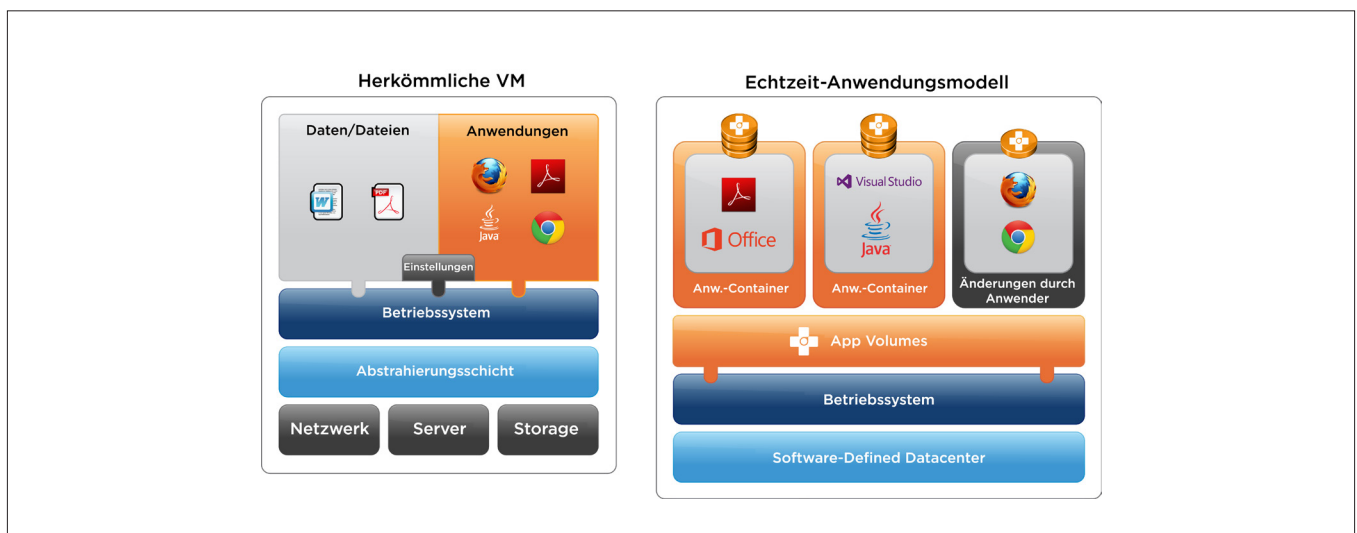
Herkömmliche VM

Daten/Dateien

PDF

Anwendungen

Java

Einstellungen

Betriebssystem

Abstrahierungsschicht

Netzwerk

Server

Storage

Echtzeit-Anwendungsmodell

Office

Anw.-Container

Visual Studio

Java

Anw.-Container

Änderungen durch Anwender

App Volumes

Betriebssystem

Software-Defined Datacenter